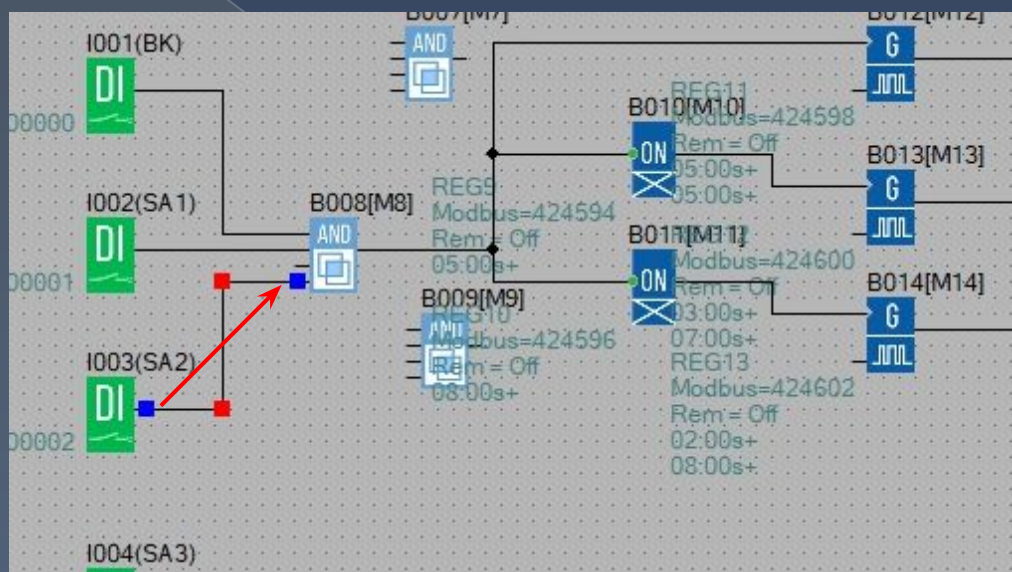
B007[M7]
AND
B012[M12]
G
I001(BK)
DI
00000
REG11
Modbus=424598
Rem = Off
05:00s+
05:00s+
B010[M10]
ON
B013[M13]
G
I002(SA1)
DI
00001
B008[M8]
AND
REG9
Modbus=424594
Rem = Off
05:00s+
B011[M11]
REG12
Modbus=424600
Rem = Off
03:00s+
07:00s+
ON
B014[M14]
G
B009[M9]
AND
REG10
Modbus=424596
Rem = Off
08:00s+
REG13
Modbus=424602
Rem = Off
02:00s+
08:00s+
I003(SA2)
DI
00002
I004(SA3)